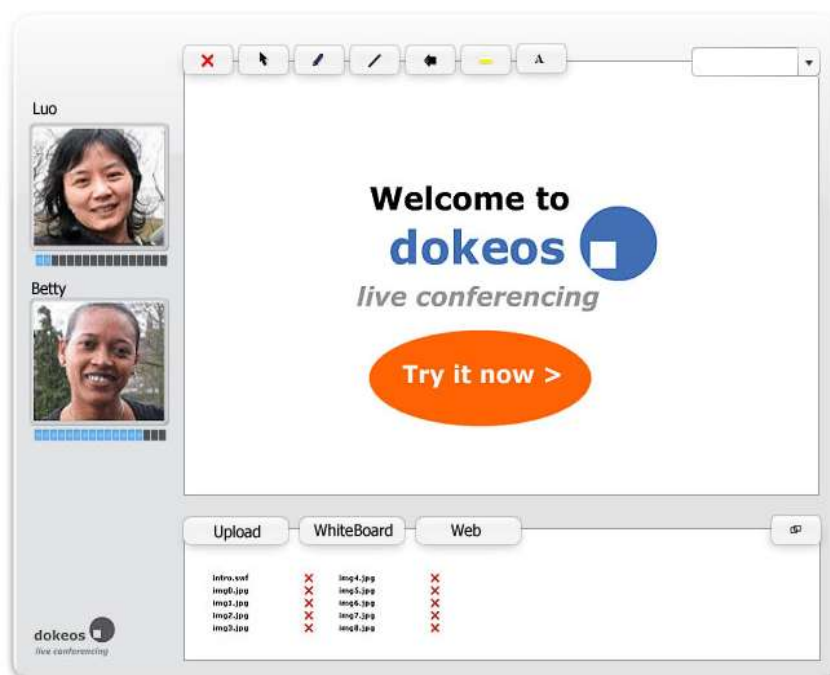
Luo

Betty

Welcome to
dokeos
live conferencing

Try it now >

Upload
WhiteBoard
Web

intro.swf
img0.jpg
img1.jpg
img2.jpg
img3.jpg

img4.jpg
img5.jpg
img6.jpg
img7.jpg
img8.jpg

dokeos
live conferencing